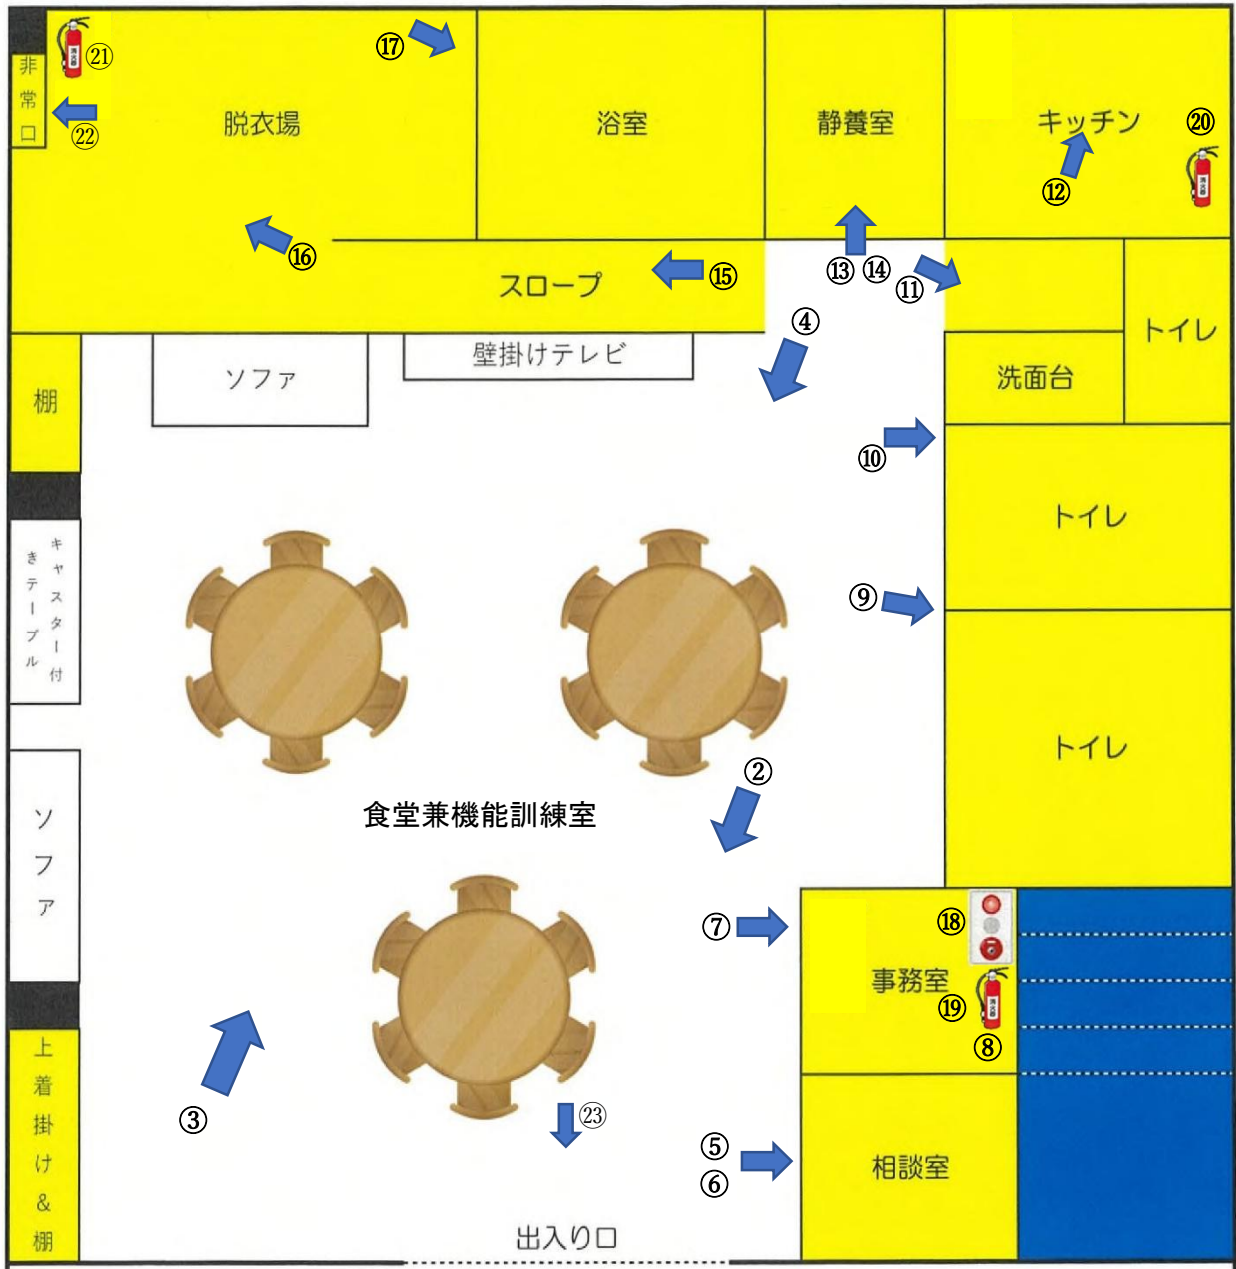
非常口
㉑
㉒
⑰
脱衣場
浴室
静養室
キッチン
⑳
⑫
⑯
スロープ
⑮
⑬ ⑭
⑪
トイレ
④
ソファ
壁掛けテレビ
洗面台
棚
⑩
トイレ
キャスター付きテーブル
⑨
トイレ
②
食堂兼機能訓練室
ソファ
⑦
⑱
事務室
⑲
⑧
上着掛け&棚
③
㉓
⑤
⑥
相談室
出入り口